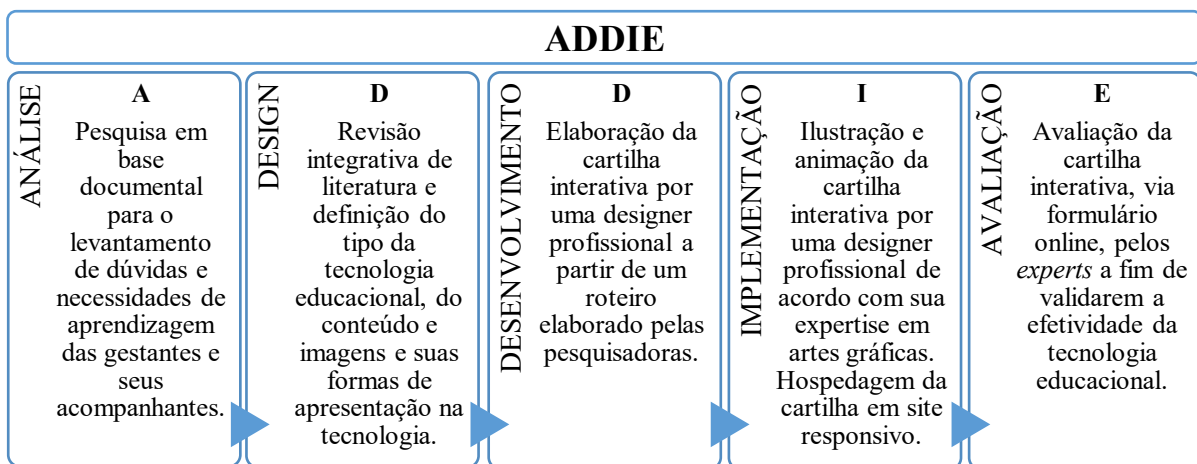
ADDIE

ANÁLISE
A
Pesquisa em base documental para o levantamento de dúvidas e necessidades de aprendizagem das gestantes e seus acompanhantes.

DESIGN
D
Revisão integrativa de literatura e definição do tipo da tecnologia educacional, do conteúdo e imagens e suas formas de apresentação na tecnologia.

DESENVOLVIMENTO
D
Elaboração da cartilha interativa por uma designer profissional a partir de um roteiro elaborado pelas pesquisadoras.

IMPLEMENTAÇÃO
I
Ilustração e animação da cartilha interativa por uma designer profissional de acordo com sua expertise em artes gráficas. Hospedagem da cartilha em site responsivo.

AVALIAÇÃO
E
Avaliação da cartilha interativa, via formulário online, pelos *experts* a fim de validarem a efetividade da tecnologia educacional.